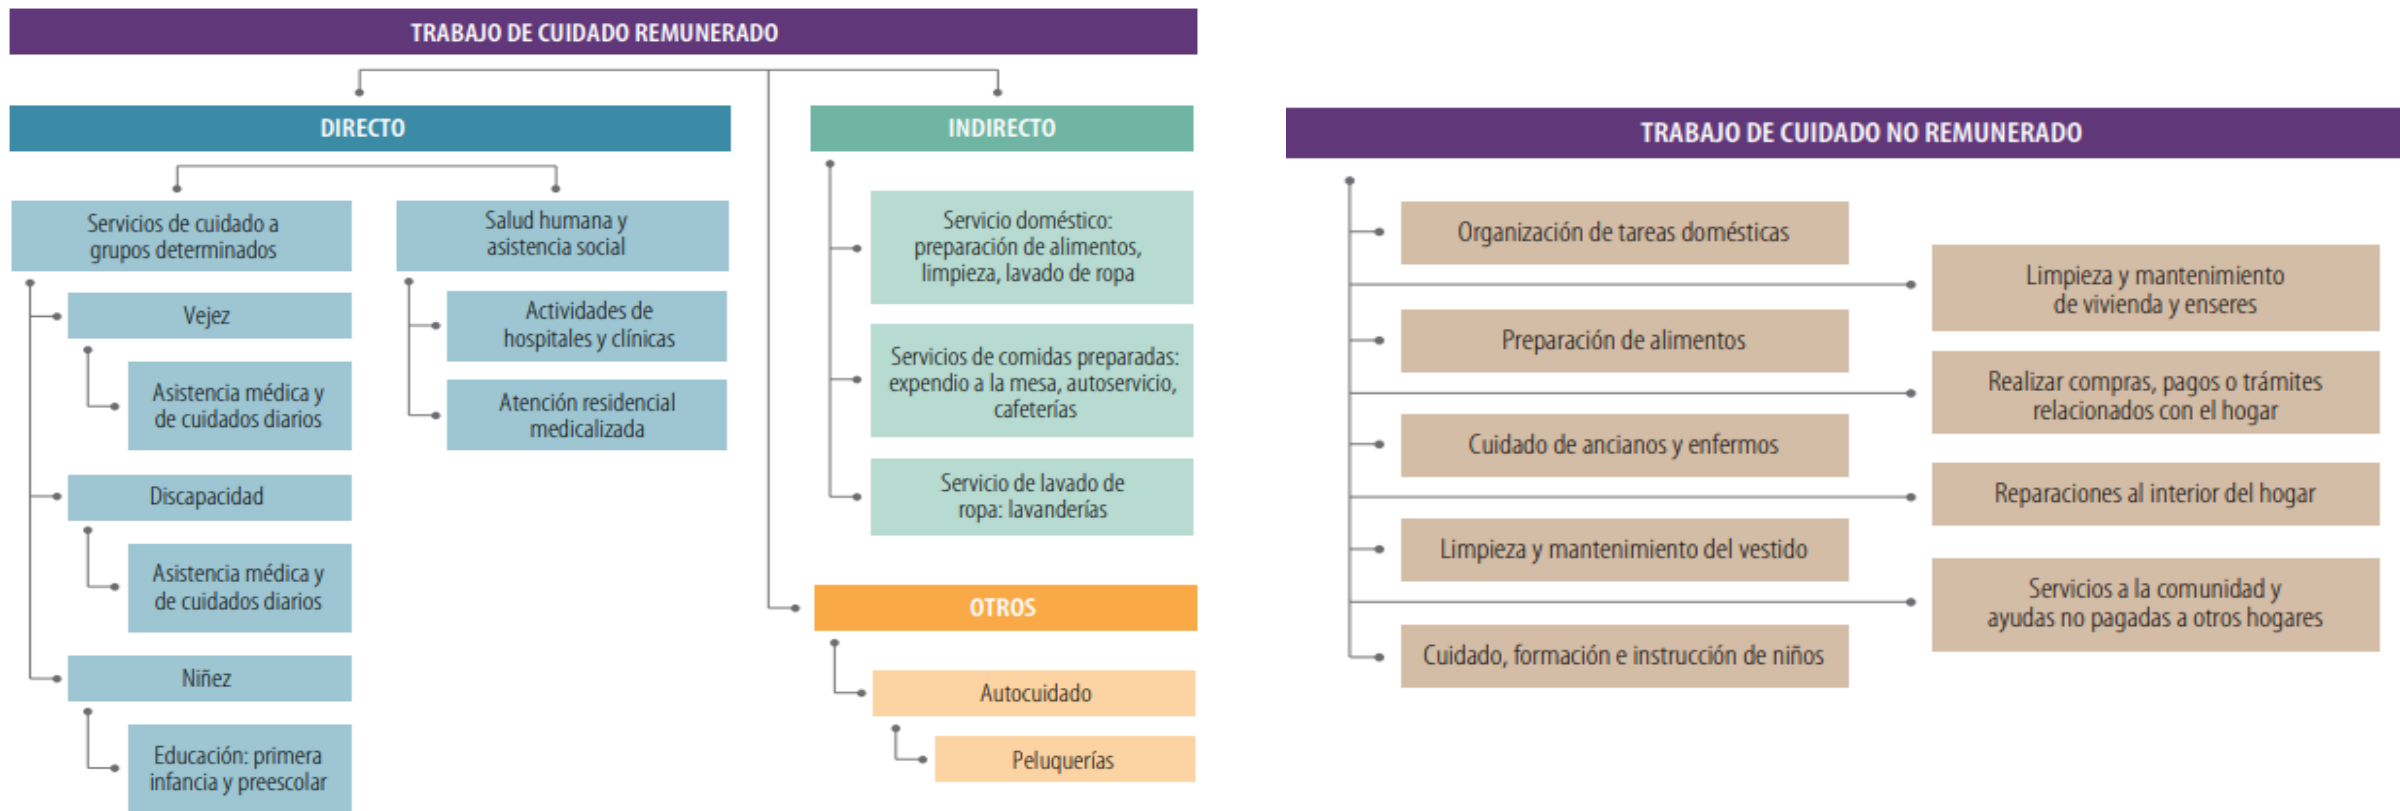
TRABAJO DE CUIDADO REMUNERADO

DIRECTO

Servicios de cuidado a grupos determinados

Vejez

Asistencia médica y de cuidados diarios

Discapacidad

Asistencia médica y de cuidados diarios

Niñez

Educación: primera infancia y preescolar

Salud humana y asistencia social

Actividades de hospitales y clínicas

Atención residencial medicalizada

INDIRECTO

Servicio doméstico: preparación de alimentos, limpieza, lavado de ropa

Servicios de comidas preparadas: expendio a la mesa, autoservicio, cafeterías

Servicio de lavado de ropa: lavanderías

OTROS

Autocuidado

Peluquerías

TRABAJO DE CUIDADO NO REMUNERADO

Organización de tareas domésticas

Preparación de alimentos

Cuidado de ancianos y enfermos

Limpieza y mantenimiento del vestido

Cuidado, formación e instrucción de niños

Limpieza y mantenimiento de vivienda y enseres

Realizar compras, pagos o trámites relacionados con el hogar

Reparaciones al interior del hogar

Servicios a la comunidad y ayudas no pagadas a otros hogares